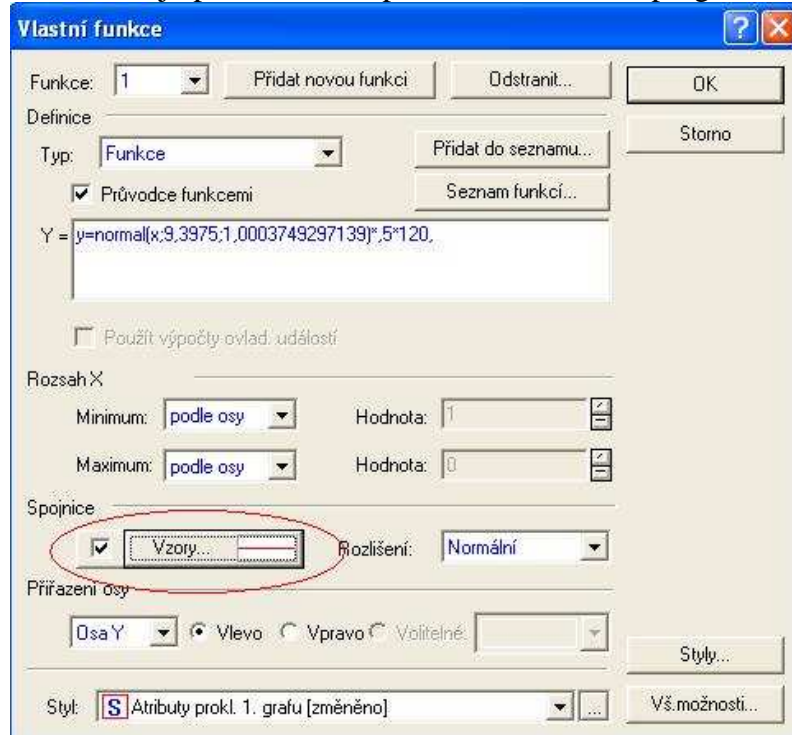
Vlastní funkce

Funkce: 1

Přidat novou funkci

Odstranit...

OK

Definice

Storno

Typ: Funkce

Přidat do seznamu...

Průvodce funkcemi

Seznam funkcí...

Y = y=normal(x;9,3975;1,0003749297139)*,5*120,

Použít výpočty ovlad. událostí

Rozsah X

Minimum: podle osy

Hodnota: 1

Maximum: podle osy

Hodnota: 0

Spojnice

Vzory...

Rozlišení: Normální

Přiřazení osy

Osa Y

Vlevo

Vpravo

Volitelné:

Styly...

Styl: S Atributy prokl. 1. grafu [změněno]

...

Vš.možnosti...